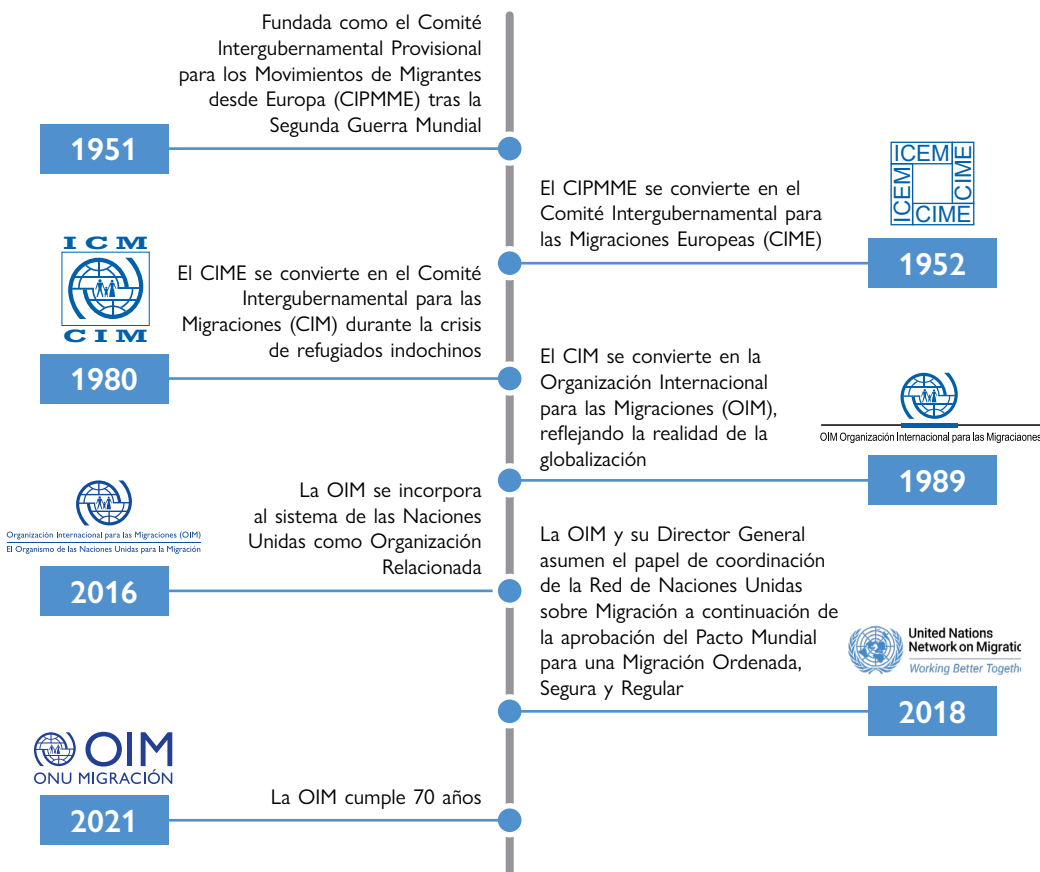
Fundada como el Comité Intergubernamental Provisional para los Movimientos de Migrantes desde Europa (CIPMME) tras la Segunda Guerra Mundial

1951

ICEM CIME ICEM CIME

El CIPMME se convierte en el Comité Intergubernamental para las Migraciones Europeas (CIME)

1952

ICM CIM

El CIME se convierte en el Comité Intergubernamental para las Migraciones (CIM) durante la crisis de refugiados indochinos

1980

El CIM se convierte en la Organización Internacional para las Migraciones (OIM), reflejando la realidad de la globalización

OIM Organización Internacional para las Migraciones

1989

Organización Internacional para las Migraciones (OIM)
El Organismo de las Naciones Unidas para la Migración

La OIM se incorpora al sistema de las Naciones Unidas como Organización Relacionada

2016

La OIM y su Director General asumen el papel de coordinación de la Red de Naciones Unidas sobre Migración a continuación de la aprobación del Pacto Mundial para una Migración Ordenada, Segura y Regular

United Nations Network on Migratic
Working Better Togethe

2018

OIM
ONU MIGRACIÓN

La OIM cumple 70 años

2021